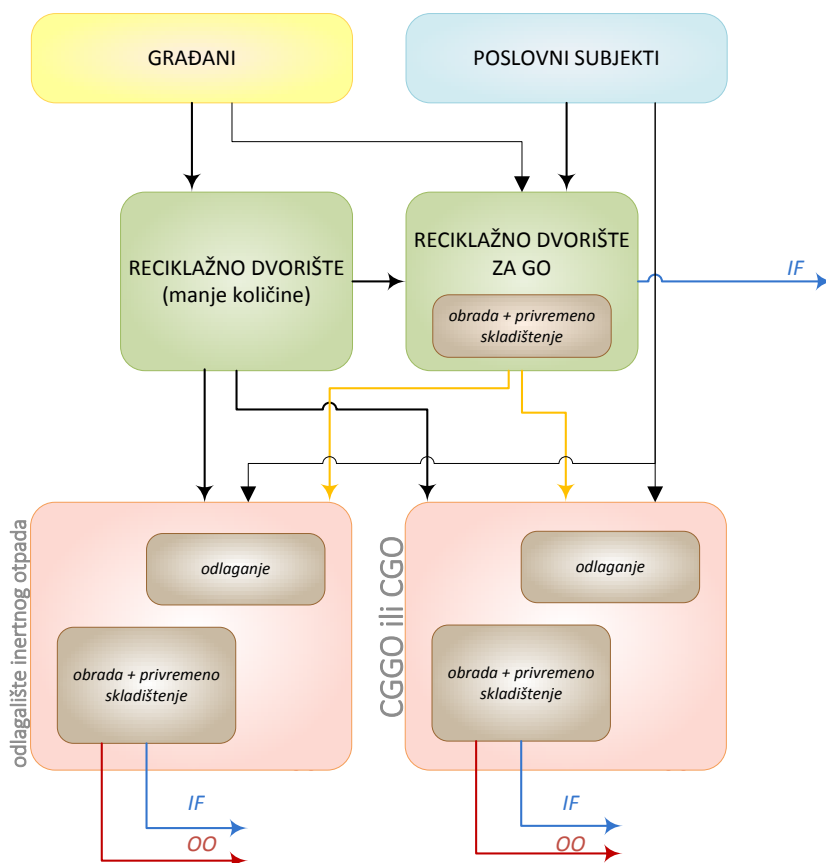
GRAĐANI

POSLOVNI SUBJEKTI

RECIKLAŽNO DVORIŠTE (manje količine)

RECIKLAŽNO DVORIŠTE ZA GO

obrada + privremeno skladištenje

IF

odlagalište inertnog otpada

odlaganje

obrada + privremeno skladištenje

IF

OO

CGGO ili CGO

odlaganje

obrada + privremeno skladištenje

IF

OO